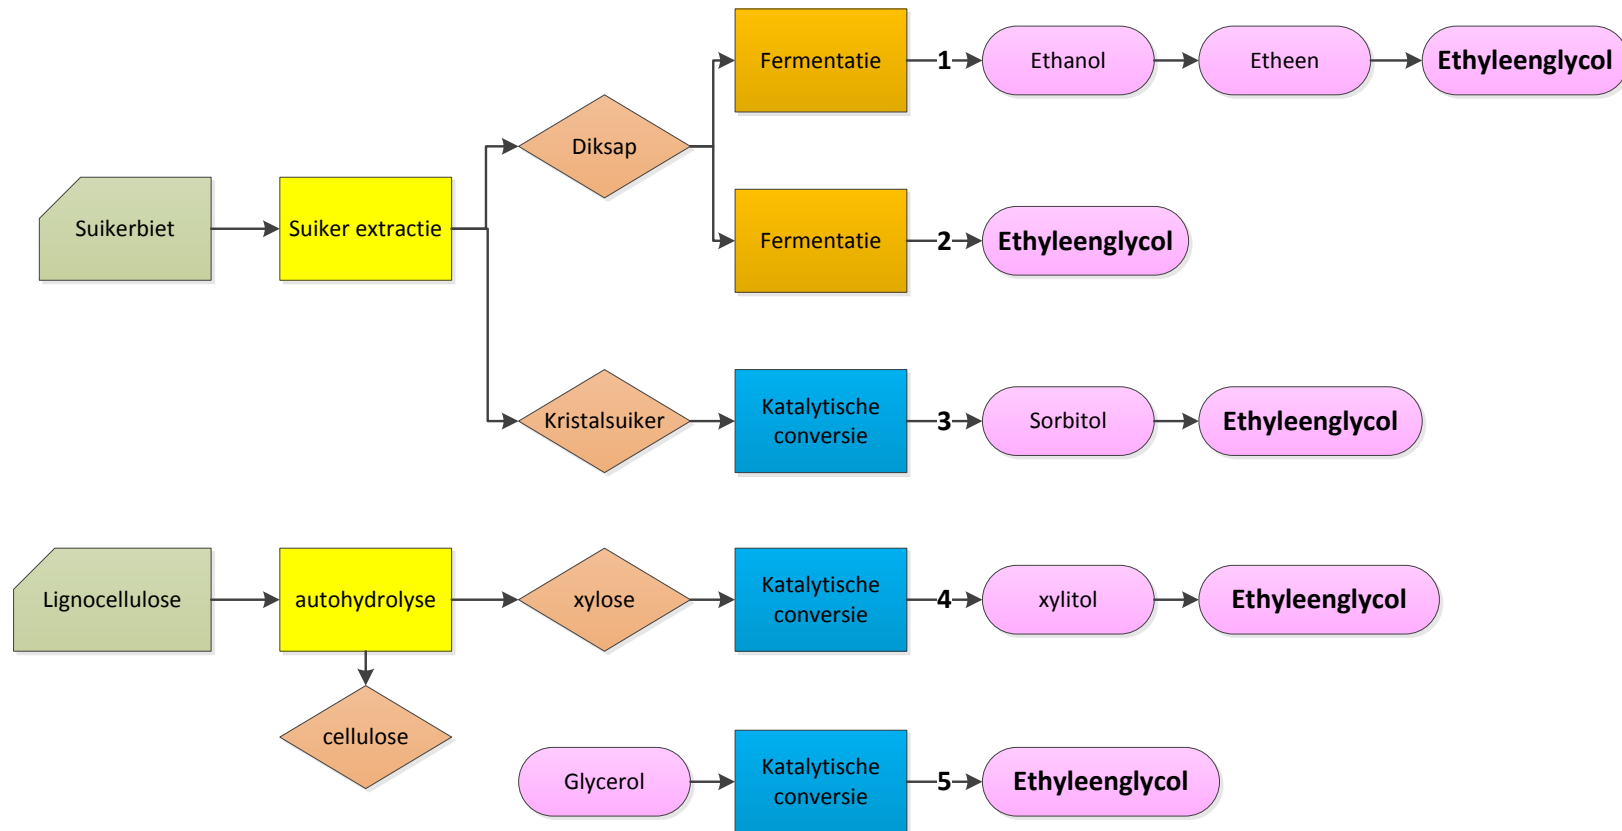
Fermentatie
1
Ethanol
Etheen
Ethyleenglycol

Diksap

Suikerbiet
Suiker extractie

Fermentatie
2
Ethyleenglycol

Kristalsuiker
Katalytische conversie
3
Sorbitol
Ethyleenglycol

Lignocellulose
autohydrolyse
xylose
Katalytische conversie
4
xylitol
Ethyleenglycol

cellulose

Glycerol
Katalytische conversie
5
Ethyleenglycol